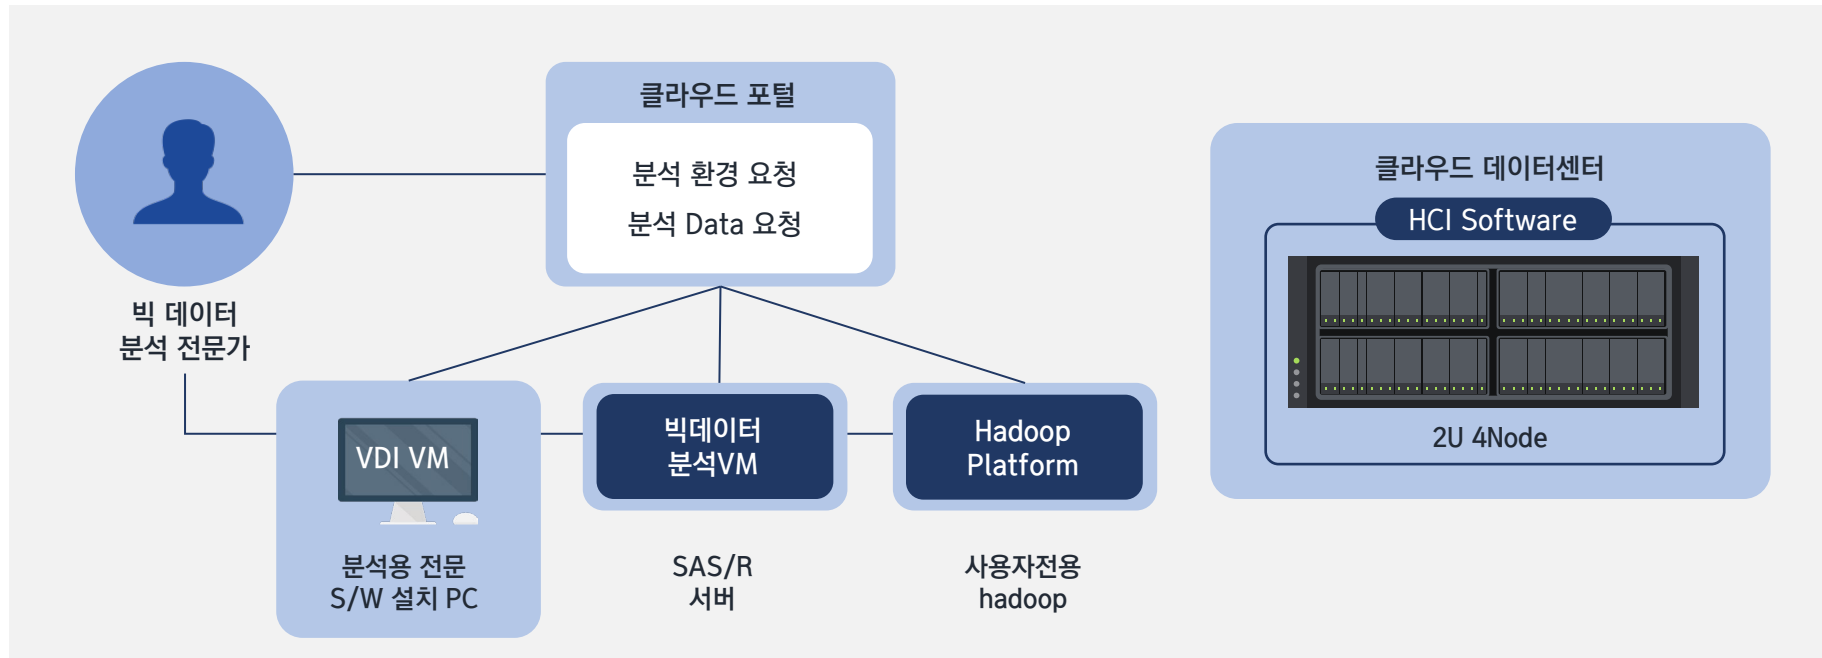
클라우드 포털

분석 환경 요청

분석 Data 요청

빅 데이터
분석 전문가

VDI VM

분석용 전문
S/W 설치 PC

빅데이터
분석VM

SAS/R
서버

Hadoop
Platform

사용자전용
hadoop

클라우드 데이터센터

HCI Software

2U 4Node